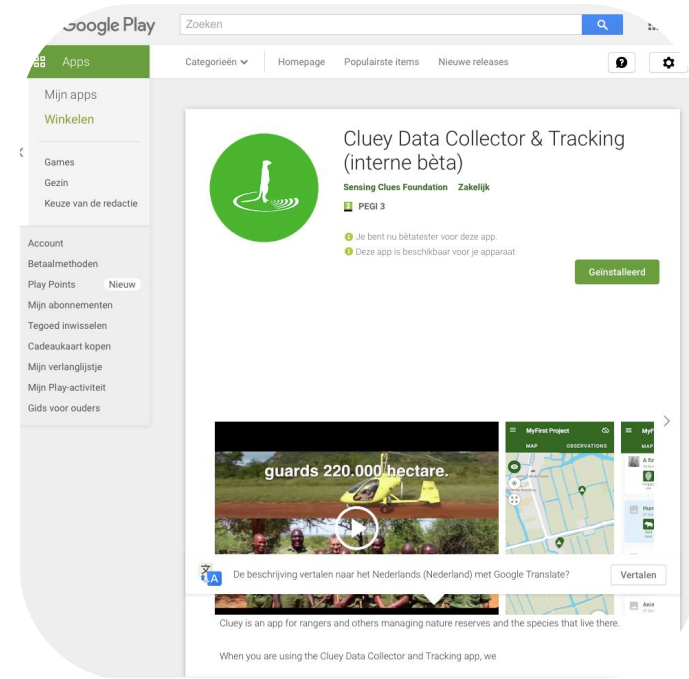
Google Play
Zoeken

Apps
Categorieën
Homepage
Populairste items
Nieuwe releases

Mijn apps
Winkelen

Games
Gezin
Keuze van de redactie

Account
Betaalmethoden
Play Points Nieuw
Mijn abonnementen
Tegoed inwisselen
Cadeaukaart kopen
Mijn verlanglijstje
Mijn Play-activiteit
Gids voor ouders

Cluey Data Collector & Tracking (interne bèta)
Sensing Clues Foundation Zakelijk
PEGI 3

Je bent nu bètatester voor deze app.
Deze app is beschikbaar voor je apparaat

Geïnstalleerd

guards 220.000 hectare.

MyFirst Project
MAP OBSERVATIONS

De beschrijving vertalen naar het Nederlands (Nederland) met Google Translate?
Vertalen

Cluey is an app for rangers and others managing nature reserves and the species that live there.

When you are using the Cluey Data Collector and Tracking app, we